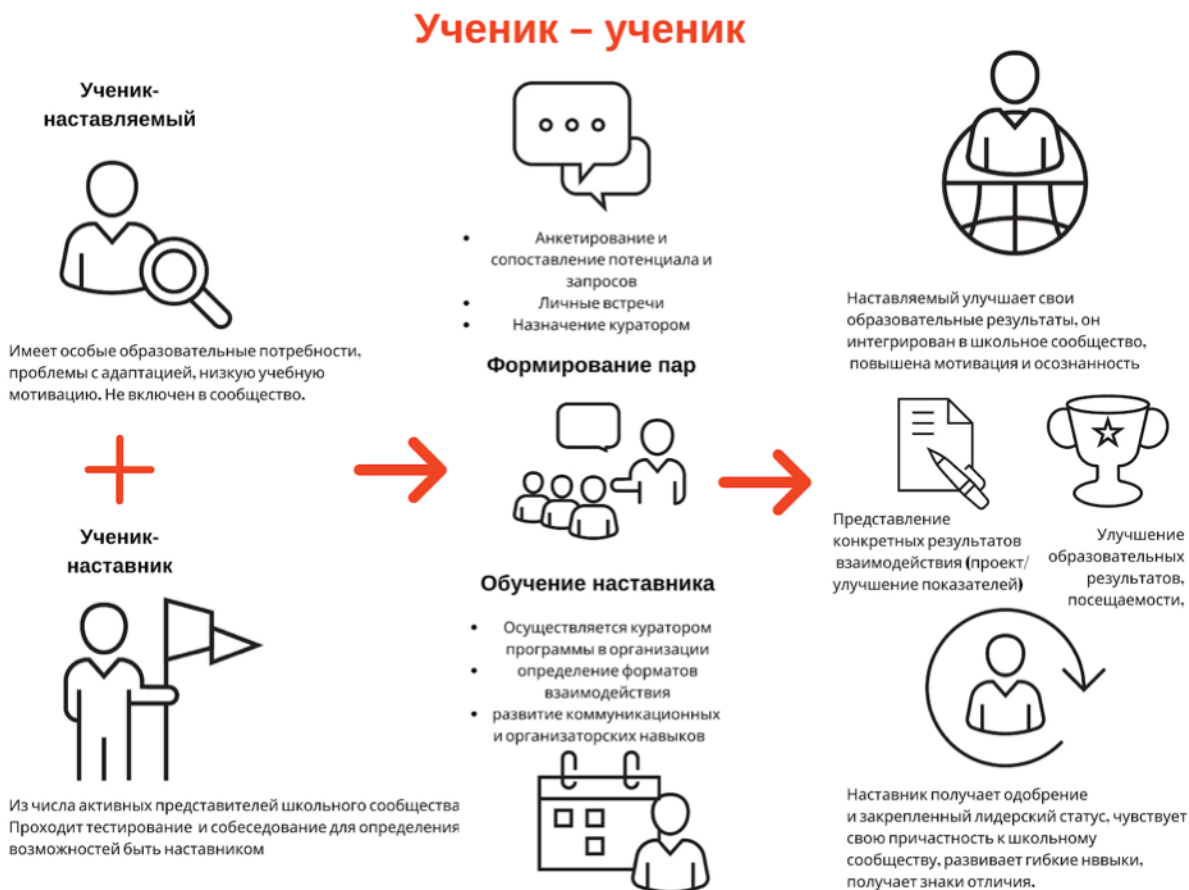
Ученик – ученик

Ученик-наставляемый

Имеет особые образовательные потребности, проблемы с адаптацией, низкую учебную мотивацию. Не включен в сообщество.

+

Ученик-наставник

Из числа активных представителей школьного сообщества Проходит тестирование и собеседование для определения возможностей быть наставником

- Анкетирование и сопоставление потенциала и запросов
- Личные встречи
- Назначение куратором

Формирование пар

Обучение наставника

- Осуществляется куратором программы в организации
- определение форматов взаимодействия
- развитие коммуникационных и организаторских навыков

Наставляемый улучшает свои образовательные результаты, он интегрирован в школьное сообщество, повышена мотивация и осознанность

Представление конкретных результатов взаимодействия (проект/ улучшение показателей)

Улучшение образовательных результатов, посещаемости,

Наставник получает одобрение и закрепленный лидерский статус, чувствует свою причастность к школьному сообществу, развивает гибкие нввыки, получает знаки отличия.